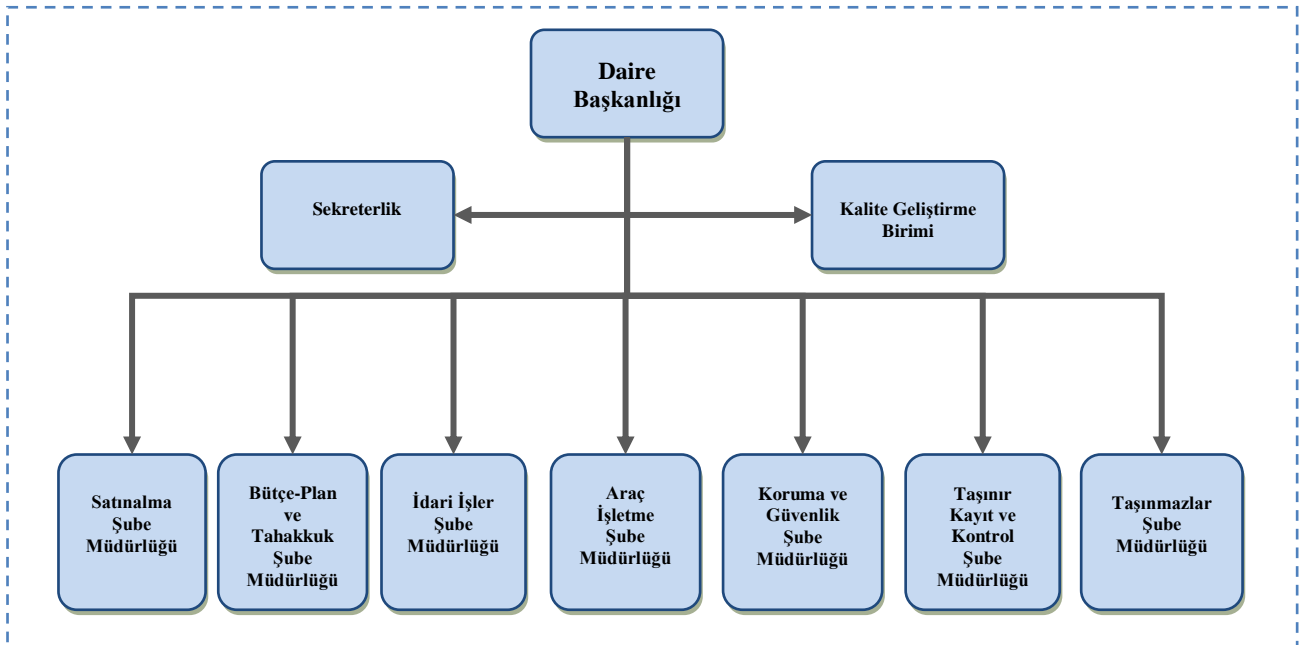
Daire Başkanlığı

Sekreterlik

Kalite Geliştirme Birimi

Satınalma Şube Müdürlüğü

Bütçe-Plan ve Tahakkuk Şube Müdürlüğü

İdari İşler Şube Müdürlüğü

Araç İşletme Şube Müdürlüğü

Koruma ve Güvenlik Şube Müdürlüğü

Taşınır Kayıt ve Kontrol Şube Müdürlüğü

Taşınmazlar Şube Müdürlüğü